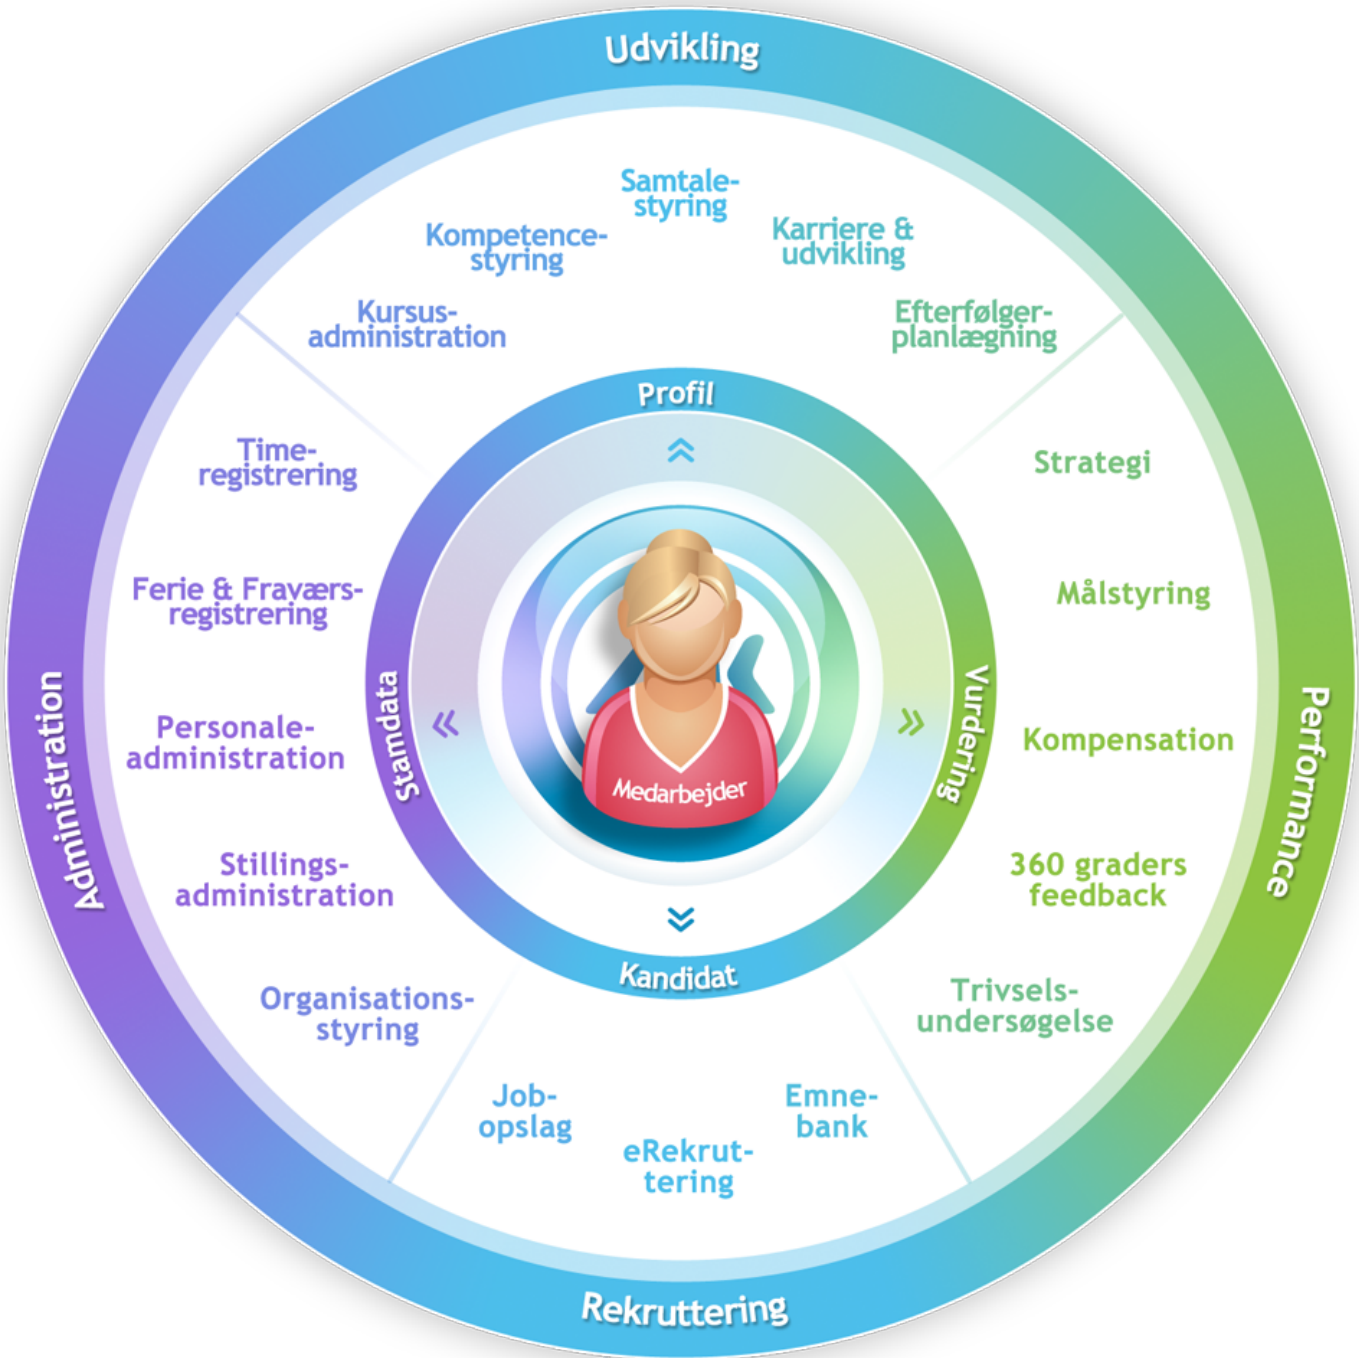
Udvikling

Samtale-styring

Kompetence-styring

Karriere & udvikling

Kursus-administration

Efterfølger-planlægning

Profil

Time-registrering

Strategi

Ferie & Fraværs-registrering

Målstyring

Stamdata

Vurdering

Medarbejder

Personale-administration

Kompensation

Administration

Performance

Stillings-administration

360 graders feedback

Kandidat

Organisations-styring

Trivsels-undersøgelse

Job-opslag

Emne-bank

eRekrut-tering

Rekruttering